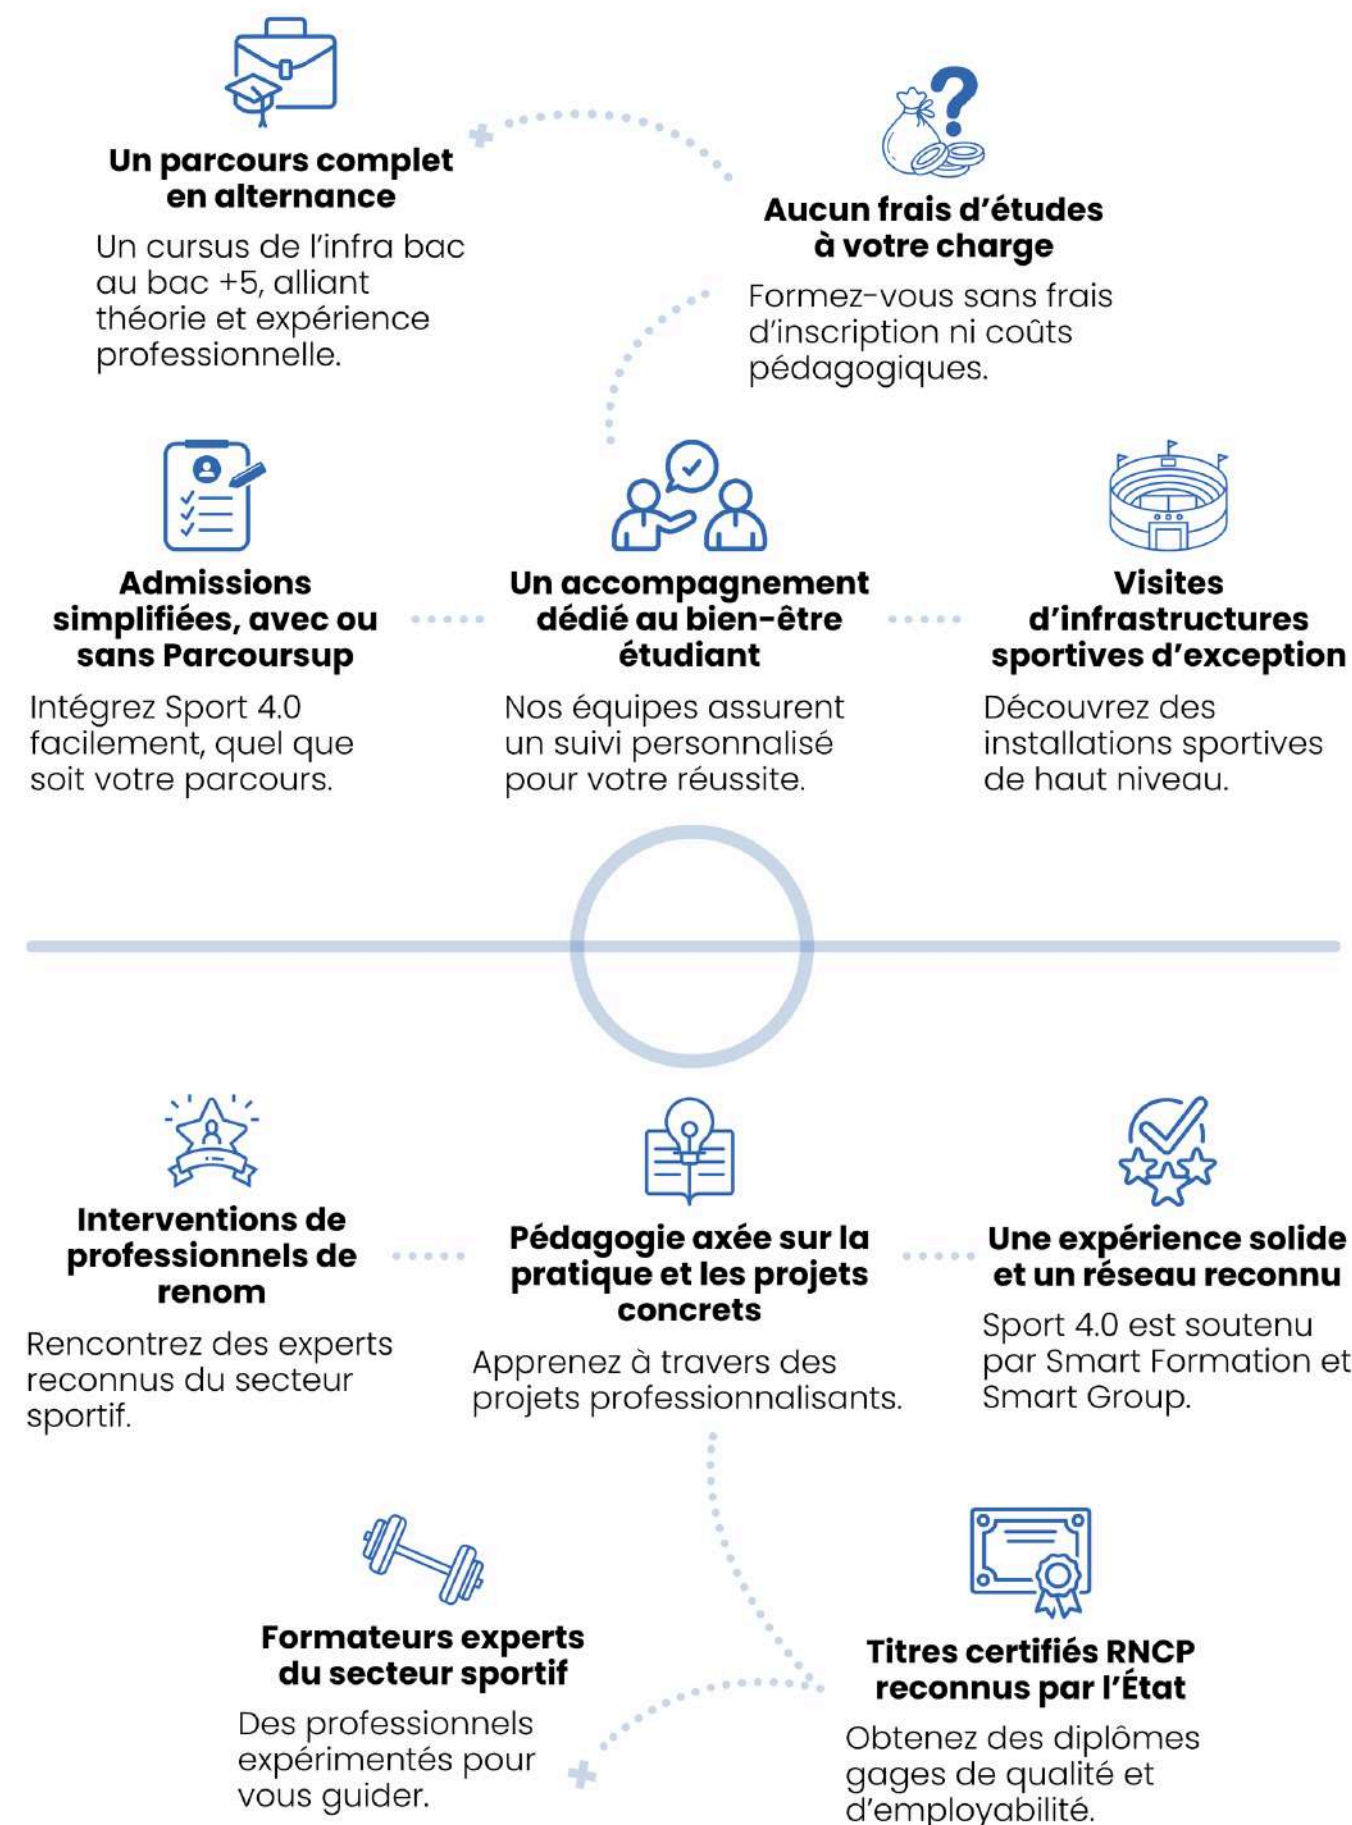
Un parcours complet en alternance

Un cursus de l'infra bac au bac +5, alliant théorie et expérience professionnelle.

Aucun frais d'études à votre charge

Formez-vous sans frais d'inscription ni coûts pédagogiques.

Admissions simplifiées, avec ou sans Parcoursup

Intégrez Sport 4.0 facilement, quel que soit votre parcours.

Un accompagnement dédié au bien-être étudiant

Nos équipes assurent un suivi personnalisé pour votre réussite.

Visites d'infrastructures sportives d'exception

Découvrez des installations sportives de haut niveau.

Interventions de professionnels de renom

Rencontrez des experts reconnus du secteur sportif.

Pédagogie axée sur la pratique et les projets concrets

Apprenez à travers des projets professionnalisants.

Une expérience solide et un réseau reconnu

Sport 4.0 est soutenu par Smart Formation et Smart Group.

Formateurs experts du secteur sportif

Des professionnels expérimentés pour vous guider.

Titres certifiés RNCP reconnus par l'État

Obtenez des diplômes gages de qualité et d'employabilité.